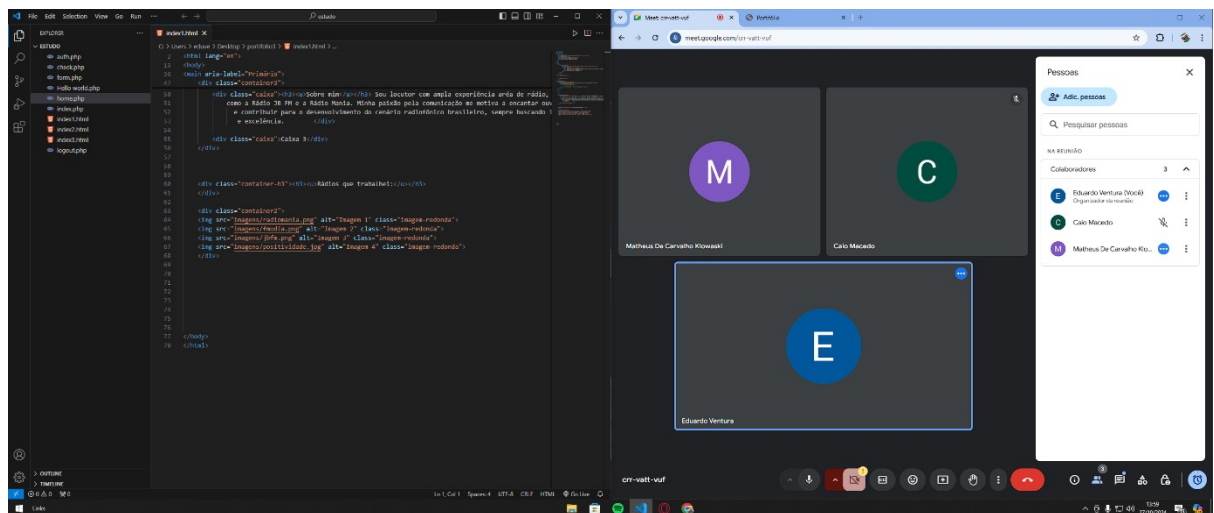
File Edit Selection View Go Run ··· estudo

EXPLORER ···
ESTUDO
auth.php
check.php
form.php
Hello world.php
home.php
index.php
index1.html
index2.html
index3.html
logout.php

index1.html ×
C: > Users > eduve > Desktop > portifolio3 > index1.html > ...

2 <html lang="en">
13 <body>
28 <main aria-label="Primário">
47 <div class="container3">
50 <div class="caixa"><h2><p>Sobre mim</u></h2> Sou locutor com ampla experiência área de rádio,
51 como a Rádio 38 FM e a Rádio Mania. Minha paixão pela comunicação me motiva a encantar ouv
52 e contribuir para o desenvolvimento do cenário radiofônico brasileiro, sempre buscando
53 e excelência. </div>
54
55 <div class="caixa">Caixa 3</div>
56 </div>
57
58
59
60 <div class="container-h3"><h3><u>Rádios que trabalhei:</u></h3>
61 </div>
62
63 <div class="container2">
64 <img src="imagens/radiomania.png" alt="Imagem 1" class="imagem-redonda">
65 <img src="imagens/fmmolia.png" alt="Imagem 2" class="imagem-redonda">
66 <img src="imagens/jbfm.png" alt="Imagem 3" class="imagem-redonda">
67 <img src="imagens/positividade.jpg" alt="Imagem 4" class="imagem redonda">
68 </div>
69
70
71
72
73
74
75
76
77 </body>
78 </html>

> OUTLINE
> TIMELINE
⊗ 0 ⚠ 0 ⓦ 0
Ln 1, Col 1 Spaces: 4 UTF-8 CRLF HTML Go Live

Meet: crr-vatt-vuf × Portfólio ×
meet.google.com/crr-vatt-vuf

M
Matheus De Carvalho Klowaski
C
Caio Macedo
E
Eduardo Ventura

Pessoas
Adic. pessoas
Pesquisar pessoas
NA REUNIÃO
Colaboradores 3
E Eduardo Ventura (Você)
Organizador da reunião
C Caio Macedo
M Matheus De Carvalho Klo...

crr-vatt-vuf
3

Links